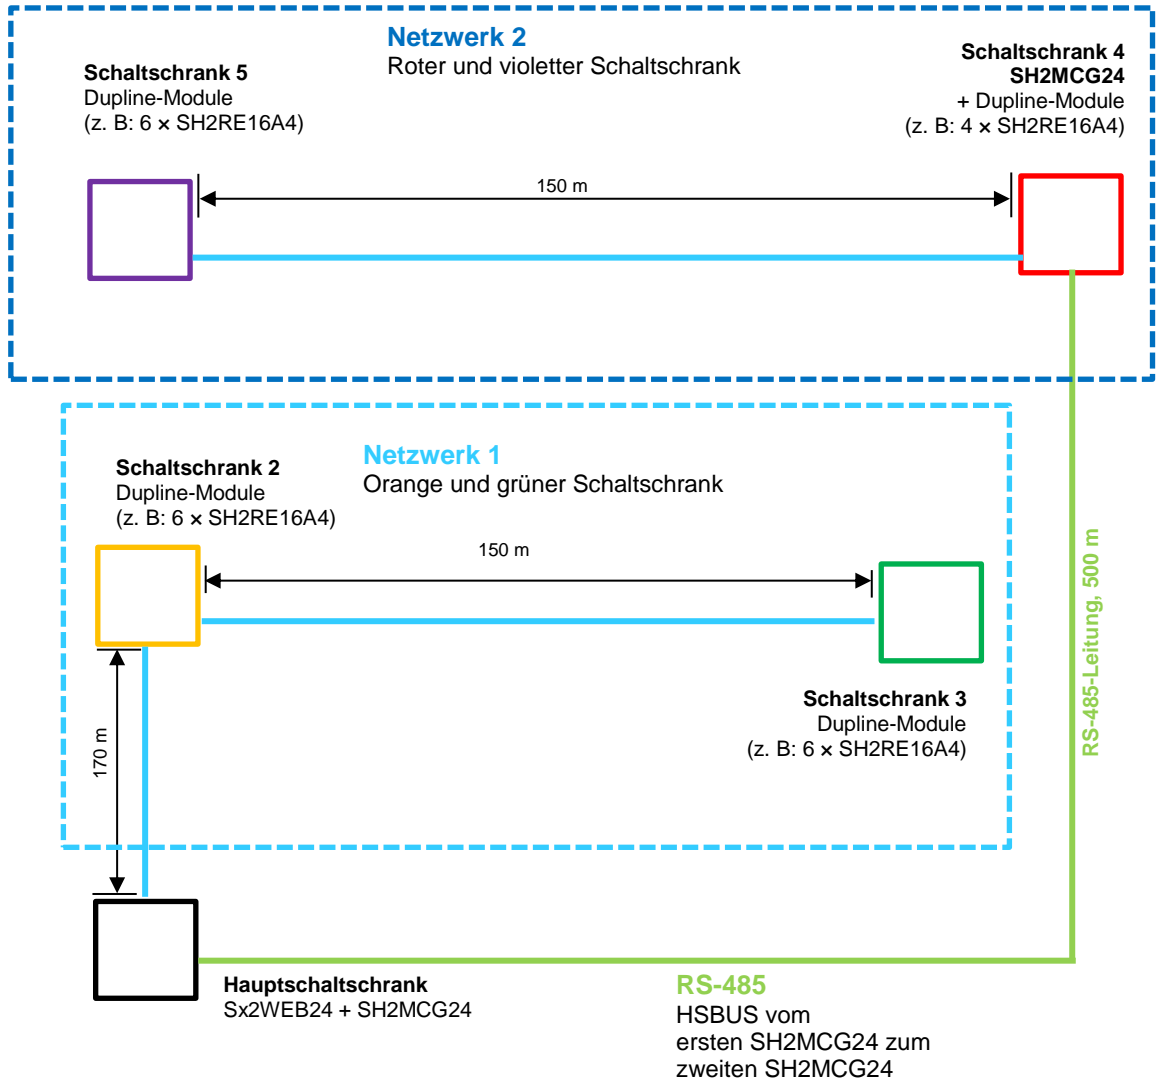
Netzwerk 2
Roter und violetter Schaltschrank

Schaltschrank 5
Dupline-Module
(z. B: 6 × SH2RE16A4)

Schaltschrank 4
SH2MCG24
+ Dupline-Module
(z. B: 4 × SH2RE16A4)

150 m

Netzwerk 1
Orange und grüner Schaltschrank

Schaltschrank 2
Dupline-Module
(z. B: 6 × SH2RE16A4)

150 m

RS-485-Leitung, 500 m

170 m

Schaltschrank 3
Dupline-Module
(z. B: 6 × SH2RE16A4)

Hauptschaltschrank
Sx2WEB24 + SH2MCG24

RS-485
HSBUS vom ersten SH2MCG24 zum zweiten SH2MCG24